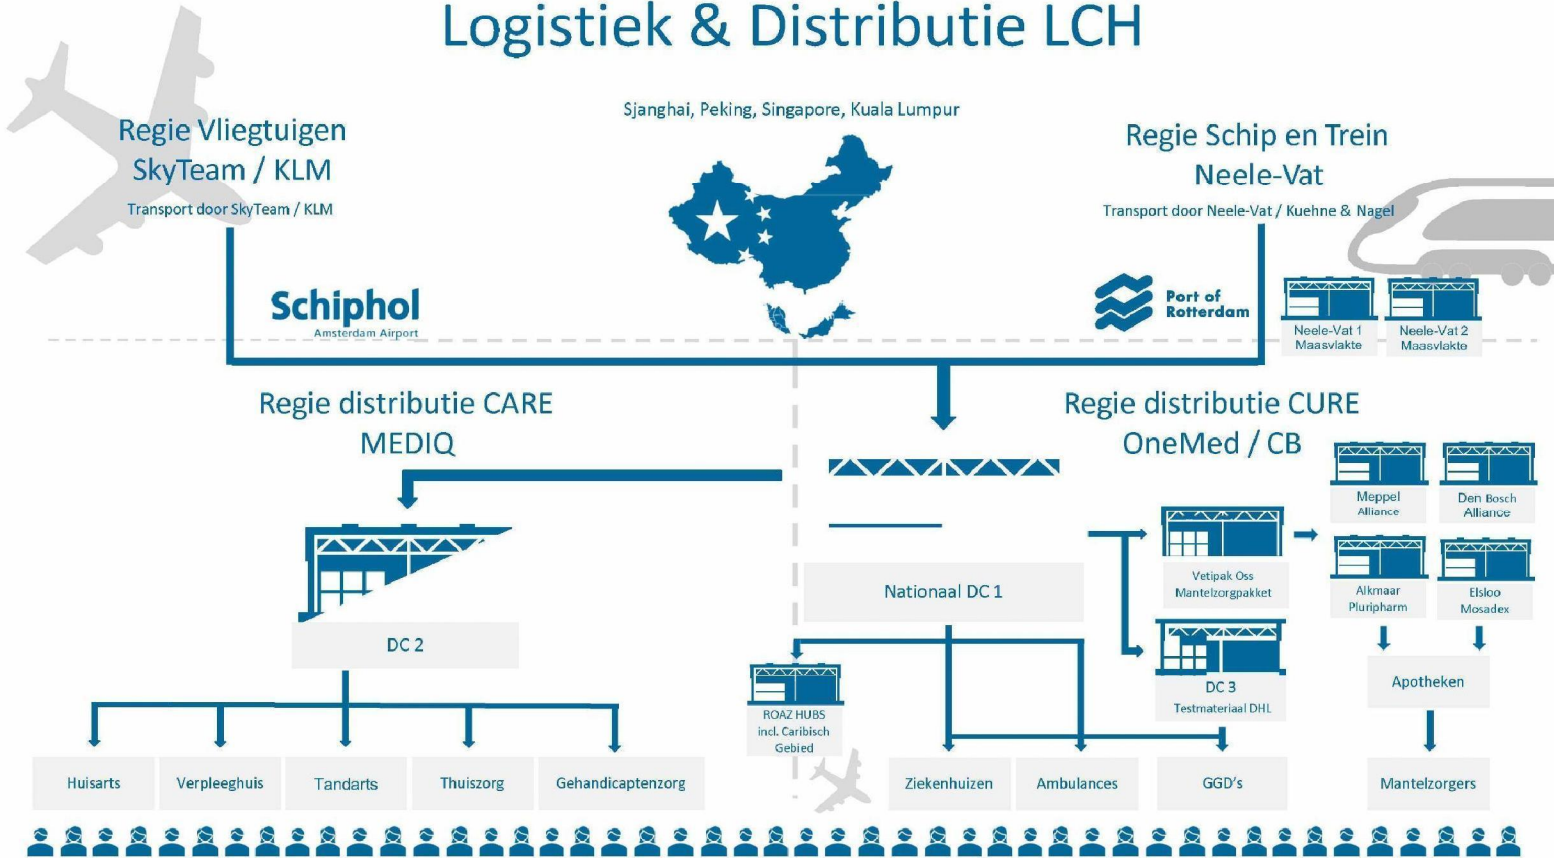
Logistiek & Distributie LCH

Regie Vliegtuigen
SkyTeam / KLM
Transport door SkyTeam / KLM

Sjanghai, Peking, Singapore, Kuala Lumpur

Regie Schip en Trein
Neele-Vat
Transport door Neele-Vat / Kuehne & Nagel

Schiphol
Amsterdam Airport

Port of Rotterdam

Neele-Vat 1 Maasvlakte

Neele-Vat 2 Maasvlakte

Regie distributie CARE
MEDIQ

Regie distributie CURE
OneMed / CB

Meppel Alliance

Den Bosch Alliance

Vetipak Oss Mantelzorgpakket

Alkmaar Pluripharm

Elsloo Mosadex

Nationaal DC 1

DC 2

ROAZ HUBS incl. Caribisch Gebied

DC 3
Testmateriaal DHL

Apotheken

Huisarts

Verpleeghuis

Tandarts

Thuiszorg

Gehandicaptenzorg

Ziekenhuizen

Ambulances

GGD's

Mantelzorgers